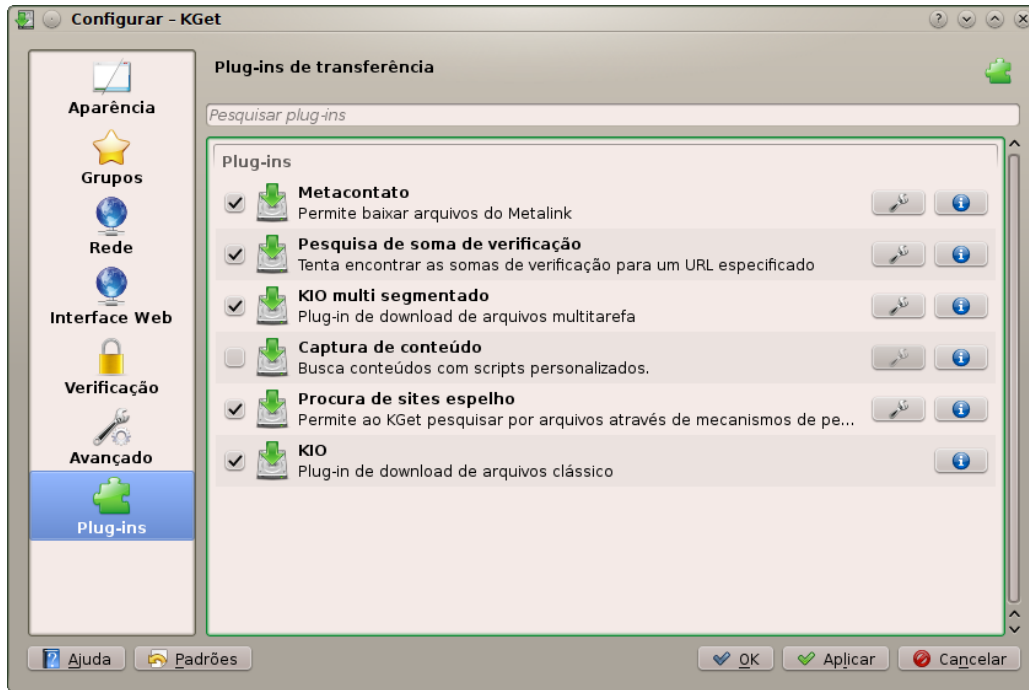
Configurar – KGet

Aparência
Grupos
Rede
Interface Web
Verificação
Avançado
Plug-ins

Plug-ins de transferência

Pesquisar plug-ins

Plug-ins

Metacontato
Permite baixar arquivos do Metalink

Pesquisa de soma de verificação
Tenta encontrar as somas de verificação para um URL especificado

KIO multi segmentado
Plug-in de download de arquivos multitarefa

Captura de conteúdo
Busca conteúdos com scripts personalizados.

Procura de sites espelho
Permite ao KGet pesquisar por arquivos através de mecanismos de pe...

KIO
Plug-in de download de arquivos clássico

Ajuda
Padrões
OK
Aplicar
Cancelar